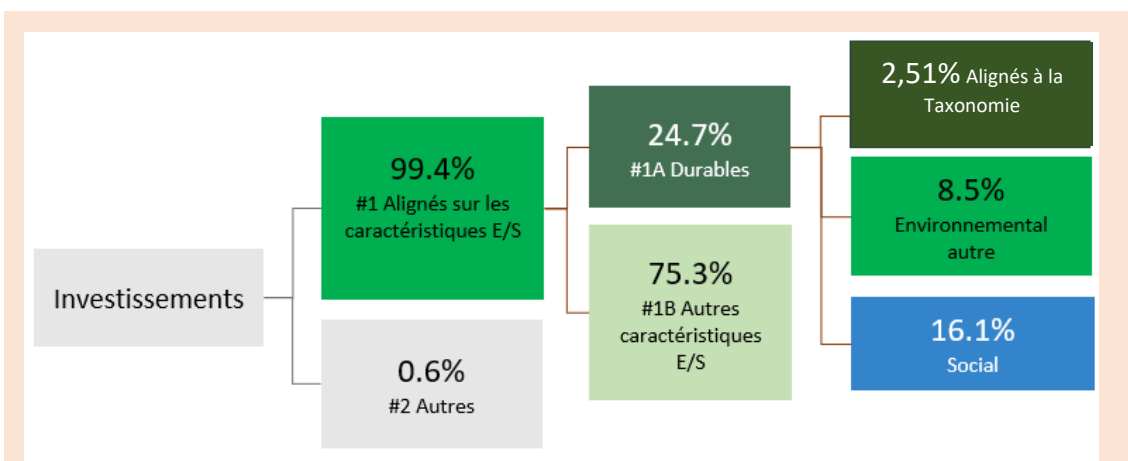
Investissements

99.4%
#1 Alignés sur les caractéristiques E/S

0.6%
#2 Autres

24.7%
#1A Durables

75.3%
#1B Autres caractéristiques E/S

2,51% Alignés à la Taxonomie

8.5%
Environnemental autre

16.1%
Social